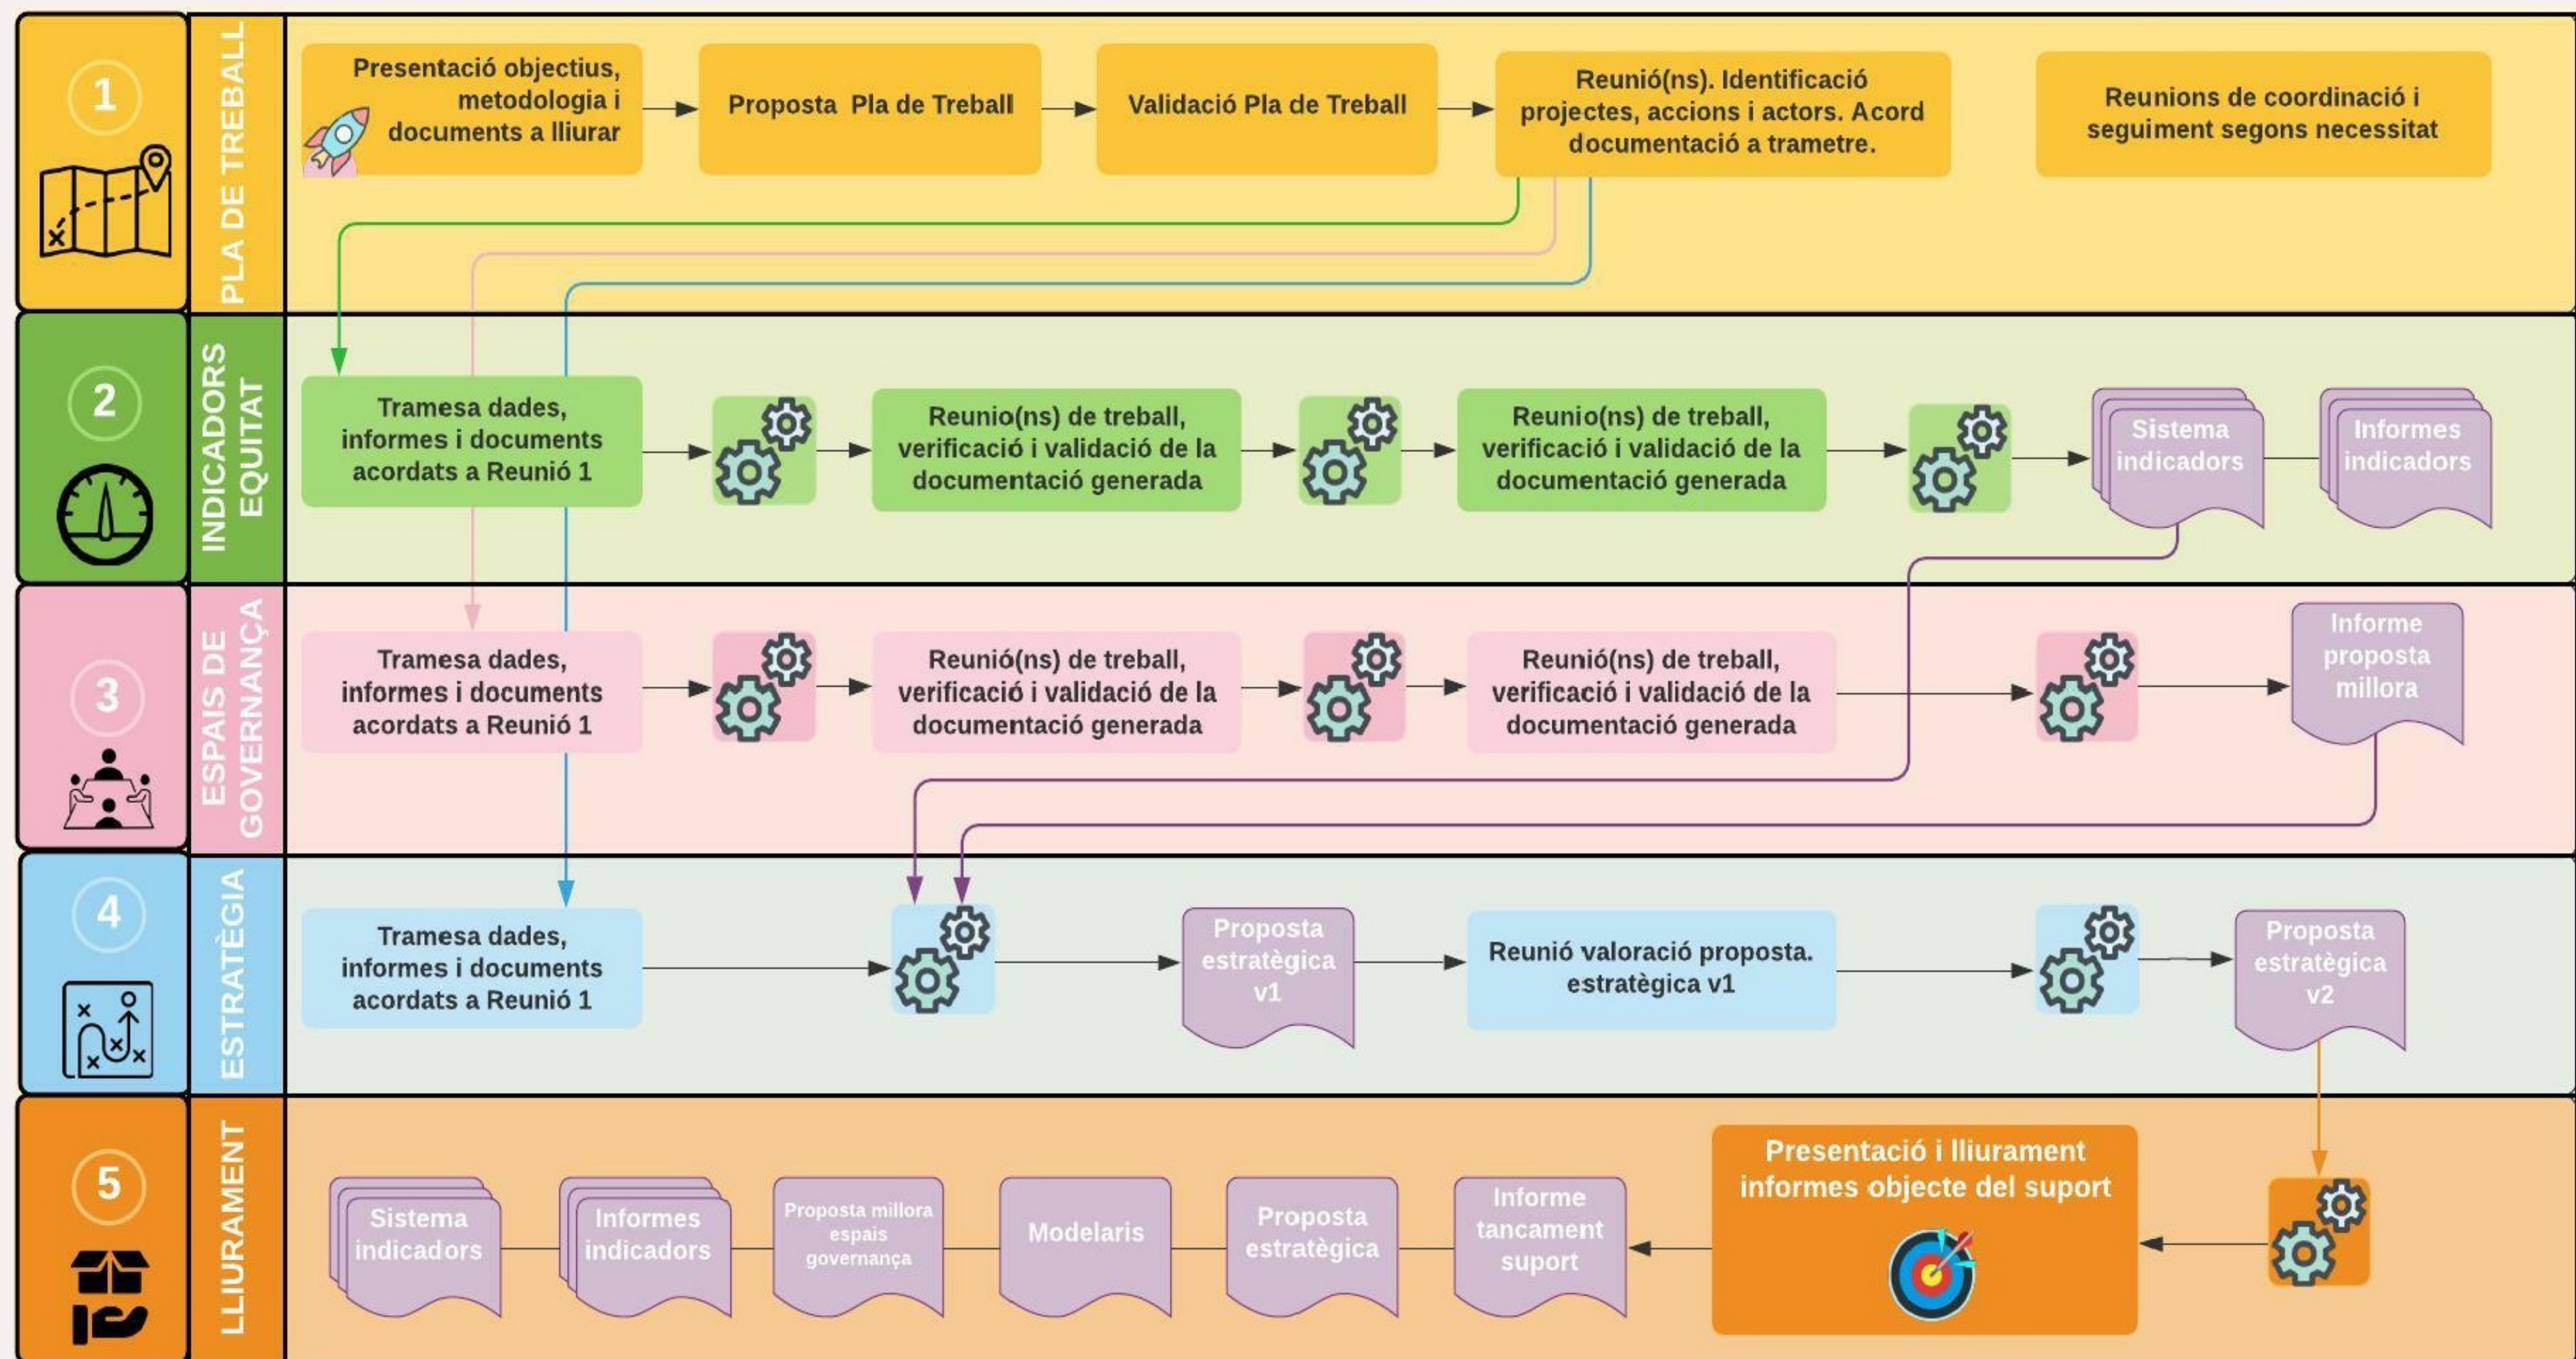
1

PLA DE TREBALL

Presentació objectius, metodologia i documents a lliurar

Proposta Pla de Treball

Validació Pla de Treball

Reunió(ns). Identificació projectes, accions i actors. Acord documentació a trametre.

Reunions de coordinació i seguiment segons necessitat

2

INDICADORS EQUITAT

Tramesa dades, informes i documents acordats a Reunió 1

Reunio(ns) de treball, verificació i validació de la documentació generada

Reunio(ns) de treball, verificació i validació de la documentació generada

Sistema indicadors

Informes indicadors

3

ESPAIS DE GOVERNANÇA

Tramesa dades, informes i documents acordats a Reunió 1

Reunió(ns) de treball, verificació i validació de la documentació generada

Reunió(ns) de treball, verificació i validació de la documentació generada

Informe proposta millora

4

ESTRATÈGIA

Tramesa dades, informes i documents acordats a Reunió 1

Proposta estratègica v1

Reunió valoració proposta. estratègica v1

Proposta estratègica v2

5

LLIURAMENT

Sistema indicadors

Informes indicadors

Proposta millora espais governança

Modelaris

Proposta estratègica

Informe tancament suport

Presentació i lliurament informes objecte del suport